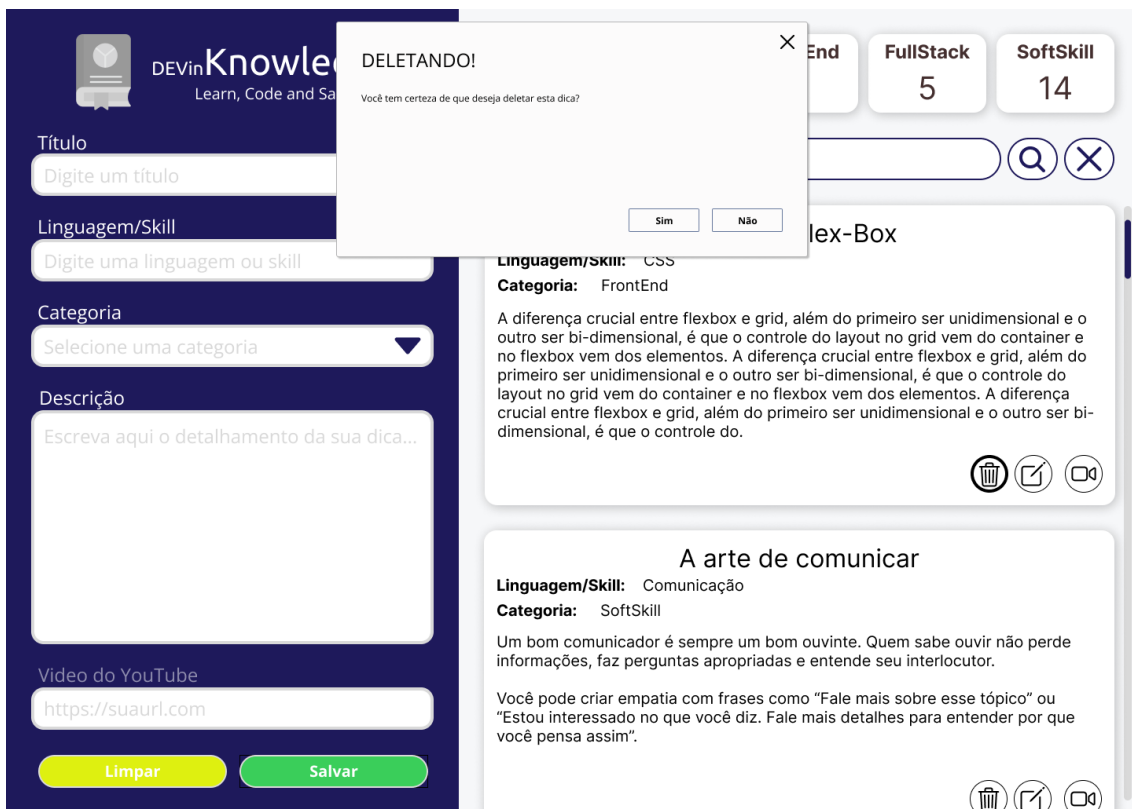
DEVinKnowle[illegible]
Learn, Code and Sa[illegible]

Título
Digite um título

Linguagem/Skill
Digite uma linguagem ou skill

Categoria
Selecione uma categoria

Descrição
Escreva aqui o detalhamento da sua dica...

Video do YouTube
https://suaurl.com

Limpar
Salvar

DELETANDO!
Você tem certeza de que deseja deletar esta dica?
Sim
Não

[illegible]End
FullStack
5
SoftSkill
14

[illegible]lex-Box
Linguagem/Skill: CSS
Categoria: FrontEnd
A diferença crucial entre flexbox e grid, além do primeiro ser unidimensional e o outro ser bi-dimensional, é que o controle do layout no grid vem do container e no flexbox vem dos elementos. A diferença crucial entre flexbox e grid, além do primeiro ser unidimensional e o outro ser bi-dimensional, é que o controle do layout no grid vem do container e no flexbox vem dos elementos. A diferença crucial entre flexbox e grid, além do primeiro ser unidimensional e o outro ser bi-dimensional, é que o controle do.

A arte de comunicar
Linguagem/Skill: Comunicação
Categoria: SoftSkill
Um bom comunicador é sempre um bom ouvinte. Quem sabe ouvir não perde informações, faz perguntas apropriadas e entende seu interlocutor.

Você pode criar empatia com frases como “Fale mais sobre esse tópico” ou “Estou interessado no que você diz. Fale mais detalhes para entender por que você pensa assim”.